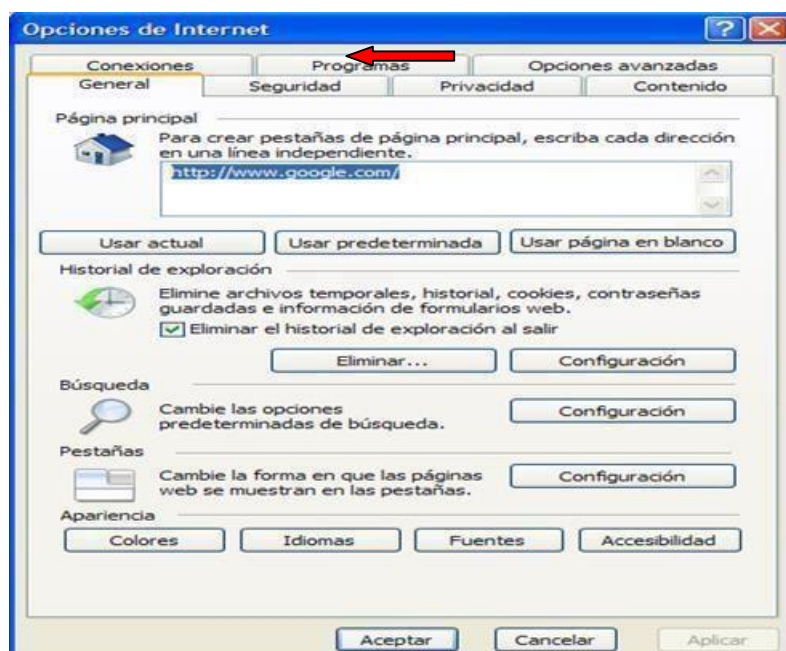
Opciones de Internet

Conexiones
Programas
Opciones avanzadas
General
Seguridad
Privacidad
Contenido

Página principal

Para crear pestañas de página principal, escriba cada dirección en una línea independiente.

http://www.google.com/

Usar actual
Usar predeterminada
Usar página en blanco

Historial de exploración

Elimine archivos temporales, historial, cookies, contraseñas guardadas e información de formularios web.

Eliminar el historial de exploración al salir

Eliminar...
Configuración

Búsqueda

Cambie las opciones predeterminadas de búsqueda.

Configuración

Pestañas

Cambie la forma en que las páginas web se muestran en las pestañas.

Configuración

Apariencia

Colores
Idiomas
Fuentes
Accesibilidad

Aceptar
Cancelar
Aplicar